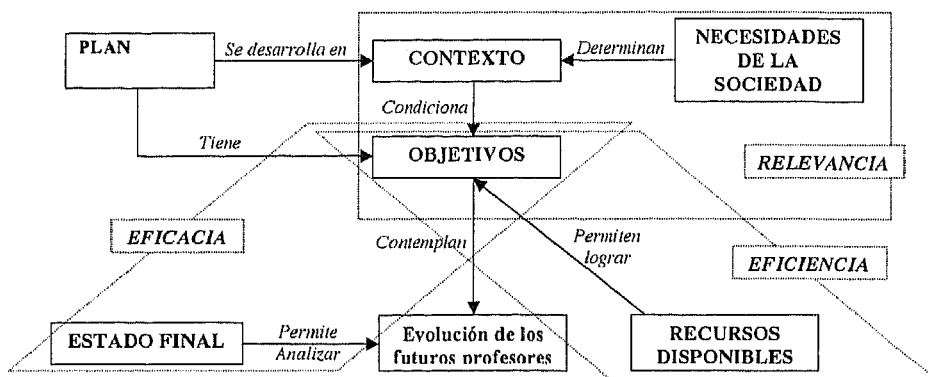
PLAN

Se desarrolla en

CONTEXTO

Determinan

NECESIDADES DE LA SOCIEDAD

Condiciona

Tiene

OBJETIVOS

RELEVANCIA

EFICACIA

Contemplan

Permiten lograr

EFICIENCIA

ESTADO FINAL

Permite Analizar

Evolución de los futuros profesores

RECURSOS DISPONIBLES